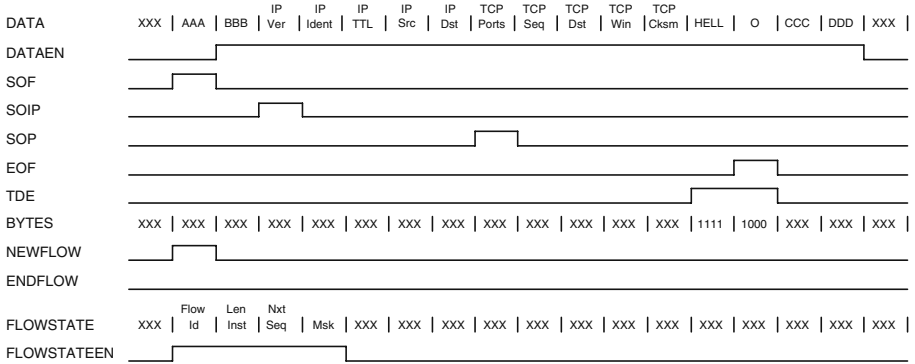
DATA XXX | AAA | BBB | IP Ver | IP Ident | IP TTL | IP Src | IP Dst | TCP Ports | TCP Seq | TCP Dst | TCP Win | TCP Cksm | HELL | O | CCC | DDD | XXX |

DATAEN

SOF

SOIP

SOP

EOF

TDE

BYTES XXX | XXX | XXX | XXX | XXX | XXX | XXX | XXX | XXX | XXX | XXX | XXX | 1111 | 1000 | XXX | XXX | XXX |

NEWFLOW

ENDFLOW

FLOWSTATE XXX | Flow Id | Len Inst | Nxt Seq | Msk | XXX | XXX | XXX | XXX | XXX | XXX | XXX | XXX | XXX | XXX | XXX | XXX |

FLOWSTATEEN